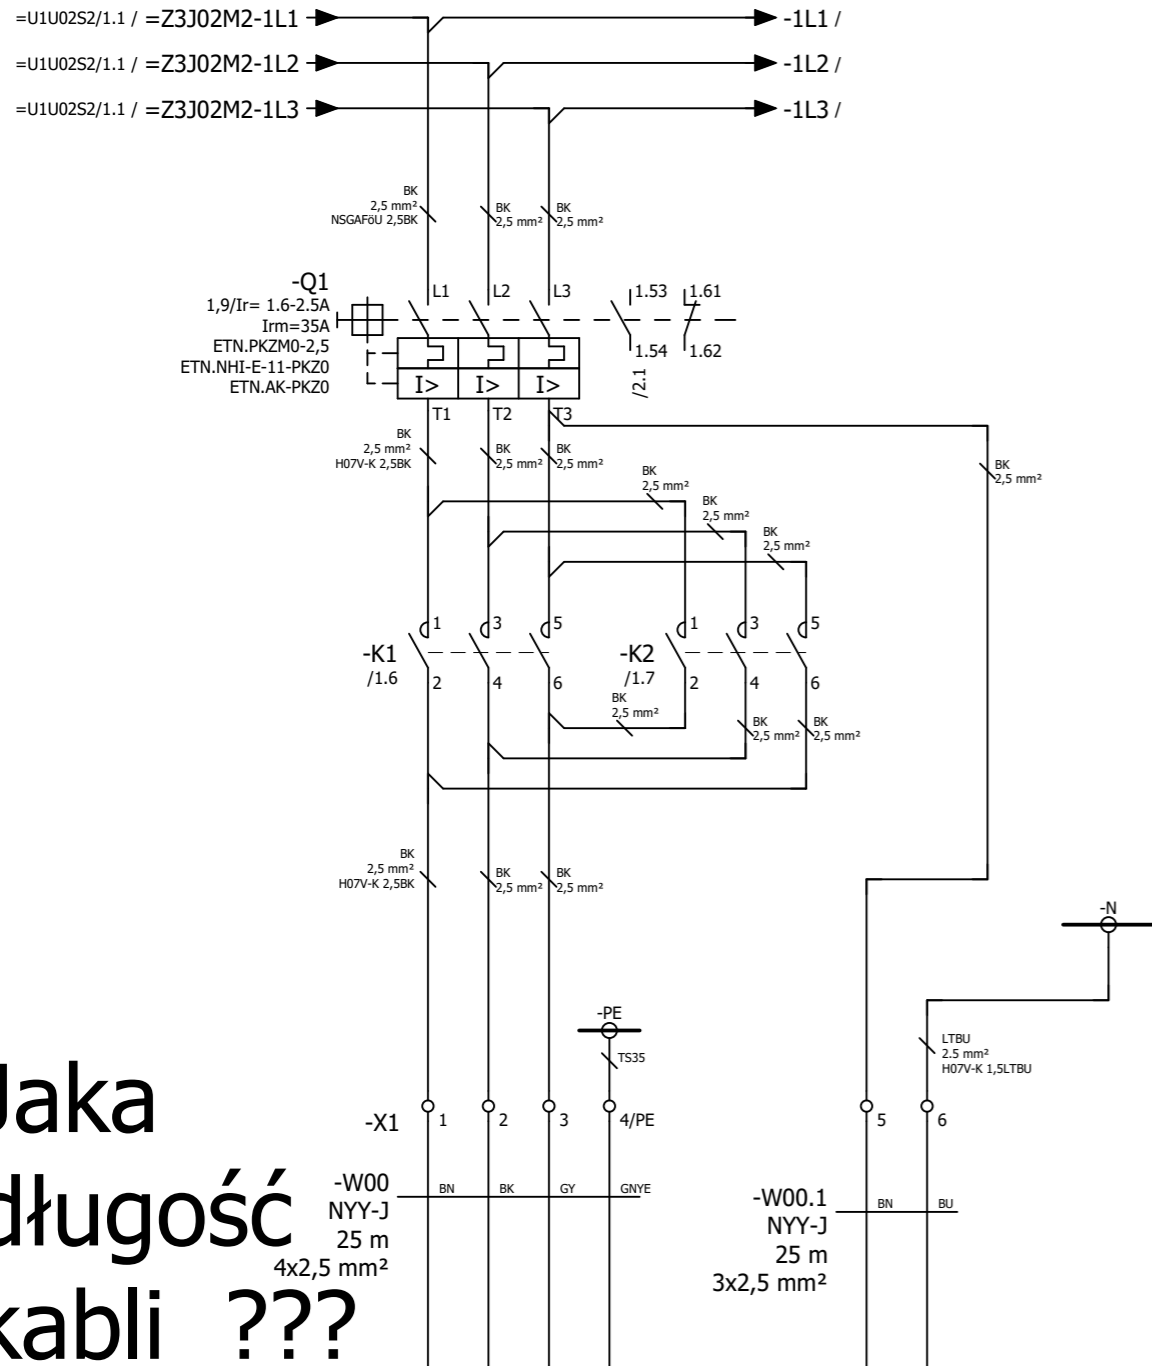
=U1U02S2/1.1 / =Z3J02M2-1L1
=U1U02S2/1.1 / =Z3J02M2-1L2
=U1U02S2/1.1 / =Z3J02M2-1L3
-1L1 /
-1L2 /
-1L3 /

BK
2,5 mm²
NSGAFöU 2,5BK
BK
2,5 mm²
BK
2,5 mm²

-Q1
1,9/Ir= 1.6-2.5A
Irm=35A
ETN.PKZM0-2,5
ETN.NHI-E-11-PKZ0
ETN.AK-PKZ0
L1 L2 L3
1.53 1.61
1.54 1.62
/2.1
I> I> I>
T1 T2 T3

BK
2,5 mm²
H07V-K 2,5BK
BK
2,5 mm²
BK
2,5 mm²
BK
2,5 mm²
BK
2,5 mm²
BK
2,5 mm²
BK
2,5 mm²

1 3 5
-K1
/1.6
2 4 6
1 3 5
-K2
/1.7
2 4 6
BK
2,5 mm²
BK
2,5 mm²
BK
2,5 mm²

BK
2,5 mm²
H07V-K 2,5BK
BK
2,5 mm²
BK
2,5 mm²

-N
-PE
TS35
LTBU
2.5 mm²
H07V-K 1,5LTBU

-X1 1 2 3 4/PE 5 6

-W00
NYY-J
25 m
4x2,5 mm²
BN BK GY GNYE

-W00.1
NYY-J
25 m
3x2,5 mm²
BN BU

Jaka długość kabli ???